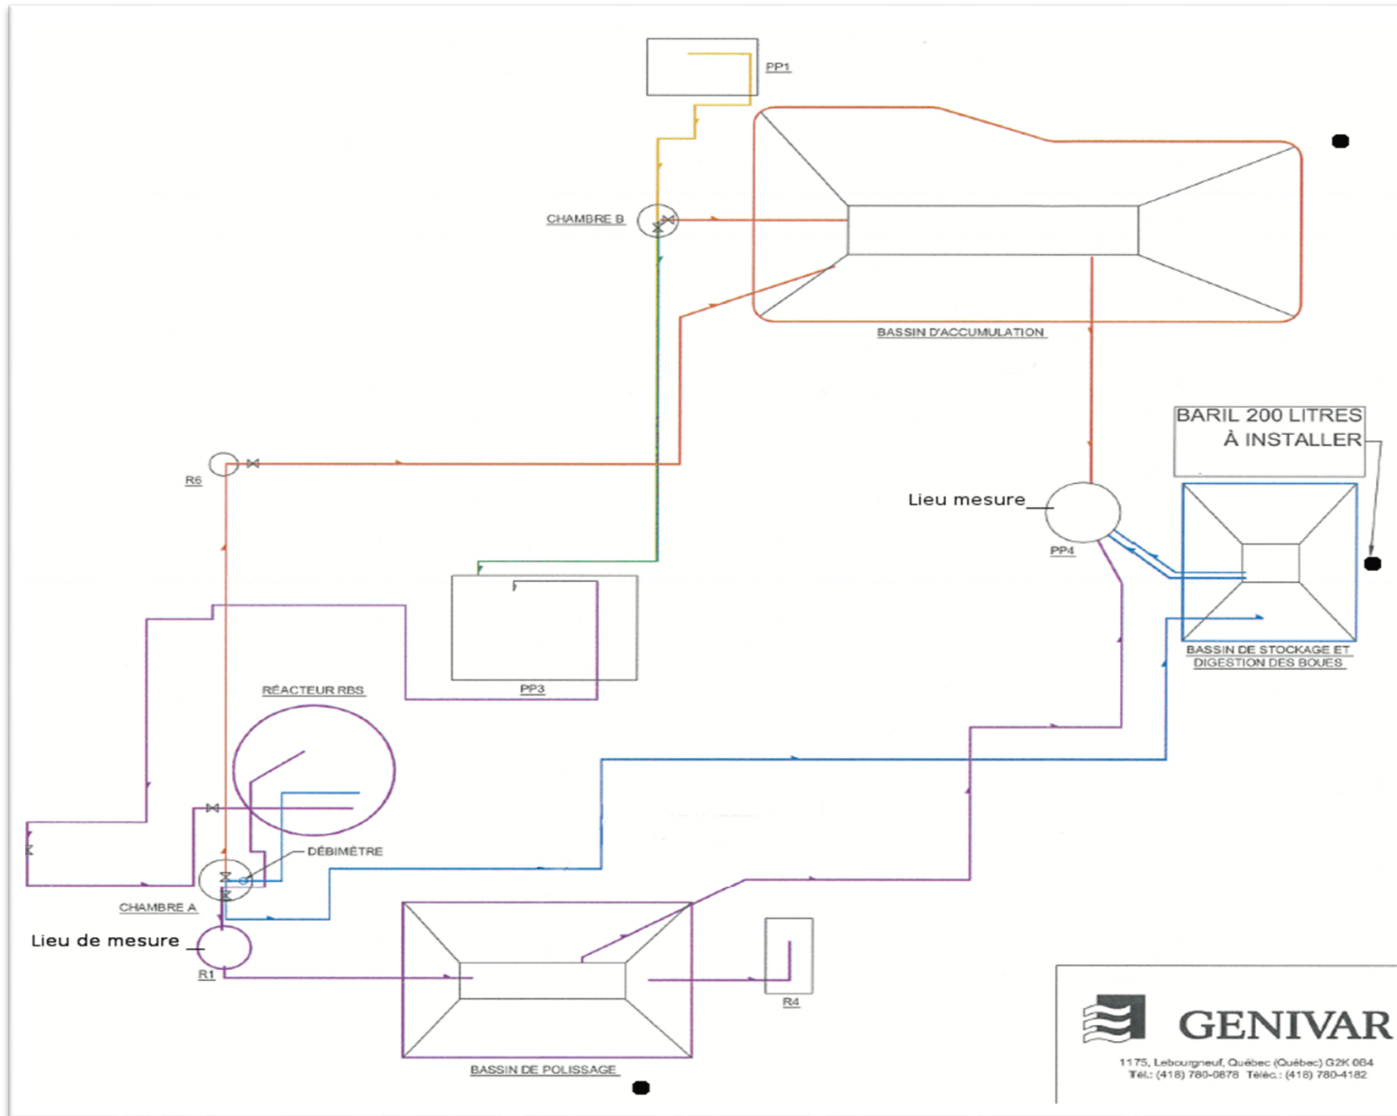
PP1

CHAMBRE B

BASSIN D'ACCUMULATION

BARIL 200 LITRES À INSTALLER

R6

Lieu mesure

PP4

BASSIN DE STOCKAGE ET DIGESTION DES BOUES

PP3

RÉACTEUR RBS

DÉBIMÈTRE

CHAMBRE A

Lieu de mesure

R1

R4

BASSIN DE POLISSAGE

GENIVAR

1175, Lebourgneuf, Québec (Québec) G2K 0B4
Tél.: (418) 780-0878 Téléc.: (418) 780-4182